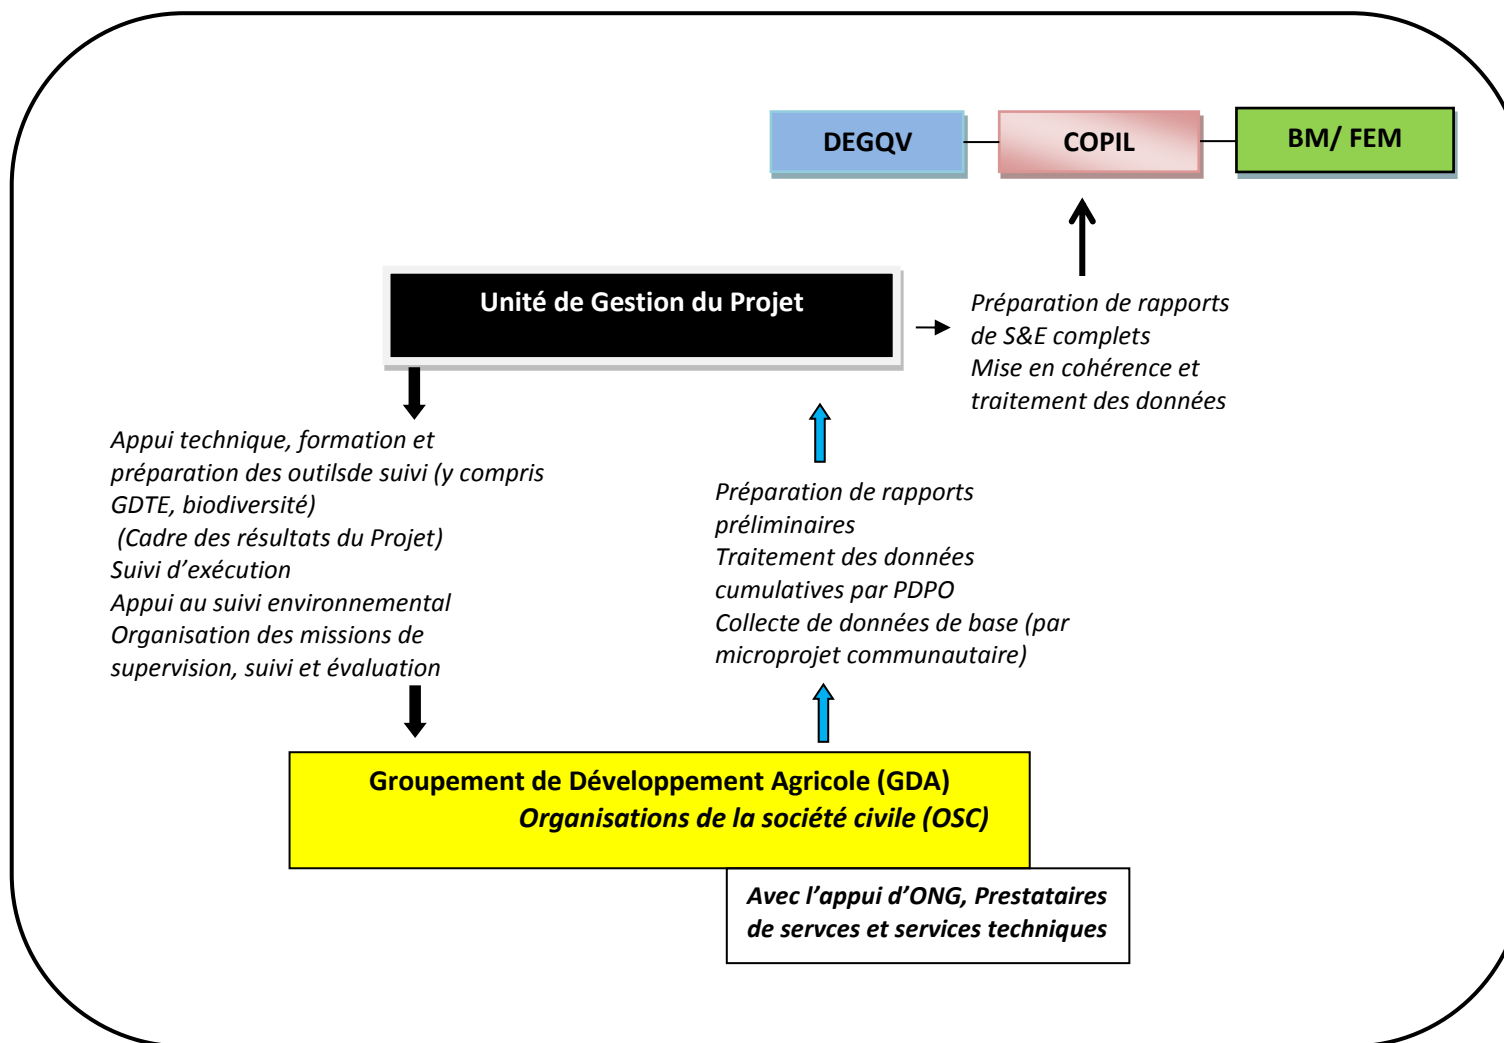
DEGQV

COPIL

BM/ FEM

Unité de Gestion du Projet

Préparation de rapports de S&E complets
Mise en cohérence et traitement des données

Appui technique, formation et préparation des outilsde suivi (y compris GDTE, biodiversité)
(Cadre des résultats du Projet)
Suivi d'exécution
Appui au suivi environnemental
Organisation des missions de supervision, suivi et évaluation

Préparation de rapports préliminaires
Traitement des données cumulatives par PDPO
Collecte de données de base (par microprojet communautaire)

Groupement de Développement Agricole (GDA)
Organisations de la société civile (OSC)

Avec l'appui d'ONG, Prestataires de servces et services techniques